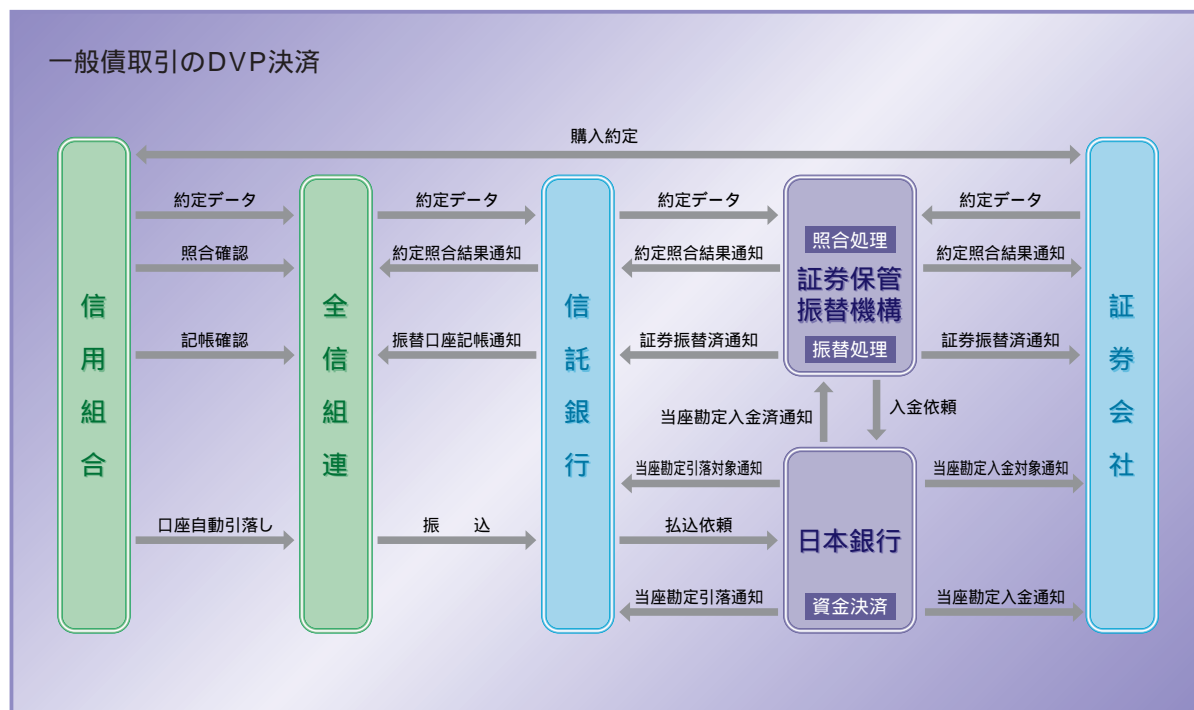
一般債取引のDVP決済

購入約定

信用組合

全信組連

信託銀行

証券会社

約定データ

照合確認

記帳確認

口座自動引落し

約定データ

約定照合結果通知

振替口座記帳通知

振　込

約定データ

約定照合結果通知

証券振替済通知

当座勘定入金済通知

当座勘定引落対象通知

払込依頼

当座勘定引落通知

照合処理

証券保管振替機構

振替処理

入金依頼

日本銀行

資金決済

約定データ

約定照合結果通知

証券振替済通知

当座勘定入金対象通知

当座勘定入金通知